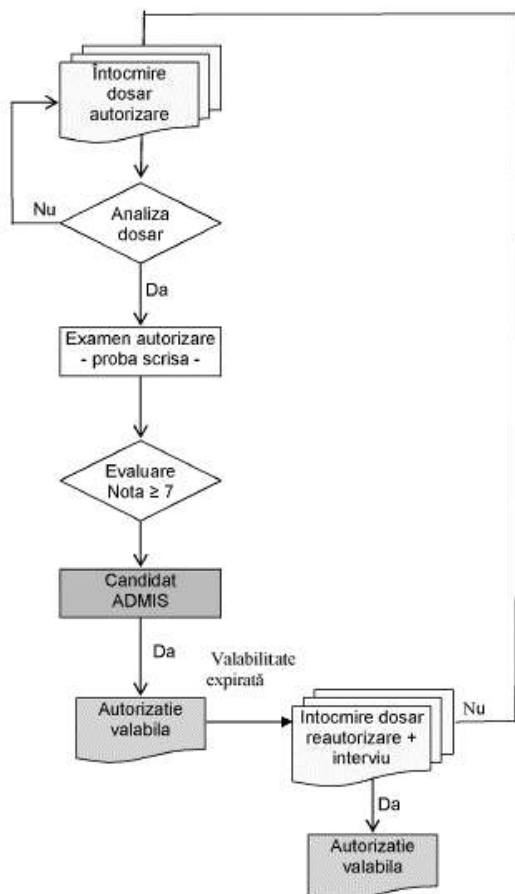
Intocmire dosar autorizare

Nu

Analiza dosar

Da

Examen autorizare - proba scrisa -

Evaluare Nota $\geq 7$

Candidat ADMIS

Da

Valabilitate expirată

Autorizatie valabila

Intocmire dosar reautorizare + interviu

Nu

Da

Autorizatie valabila